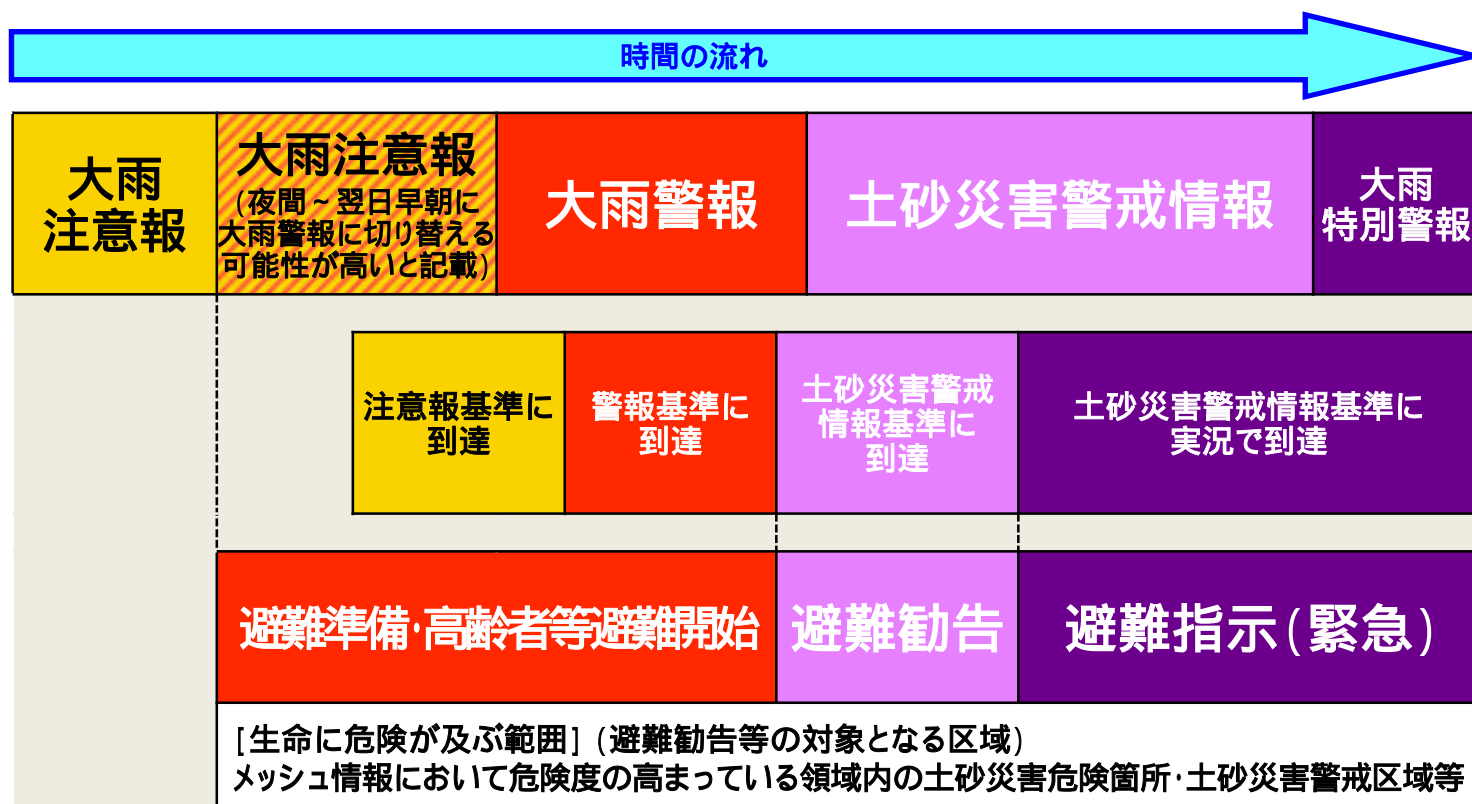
時間の流れ

| 大雨注意報 | 大雨注意報（夜間～翌日早朝に大雨警報に切り替える可能性が高いと記載） | 大雨警報 | 土砂災害警戒情報 | 大雨特別警報 |
|---|---|---|---|---|

| 注意報基準に到達 | 警報基準に到達 | 土砂災害警戒情報基準に到達 | 土砂災害警戒情報基準に実況で到達 |
|---|---|---|---|

| 避難準備・高齢者等避難開始 | 避難勧告 | 避難指示（緊急） |
|---|---|---|

［生命に危険が及ぶ範囲］（避難勧告等の対象となる区域）
メッシュ情報において危険度の高まっている領域内の土砂災害危険箇所・土砂災害警戒区域等